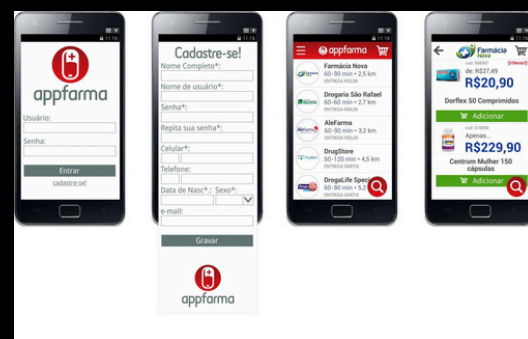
11:16

appfarma

Usuário:

Senha:

Entrar

cadastre-se!

11:16

Cadastre-se!

Nome Completo*:

Nome de usuário*:

Senha*:

Repita sua senha*:

Celular*:

Telefone:

Data de Nasc*.: Sexo*:

e-mail:

Gravar

appfarma

11:16

appfarma

Farmácia Nova
60-90 min • 2,5 km
ENTREGA R$5,00

Drogaria São Rafael
60-90 min • 2,7 km
ENTREGA R$5,00

AleFarma
60-90 min • 3,2 km
ENTREGA R$5,00

DrugStore
50-120 min • 4,5 km
ENTREGA GRÁTIS

DrogaLife Spec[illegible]
60-90 min • 5,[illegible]
ENTREGA GRÁTIS

11:16

Farmácia Nova

de: R$27,49
R$20,90
Dorflex 50 Comprimidos
Adicionar

Apenas...
R$229,90
Centrum Mulher 150 cápsulas
Adicionar